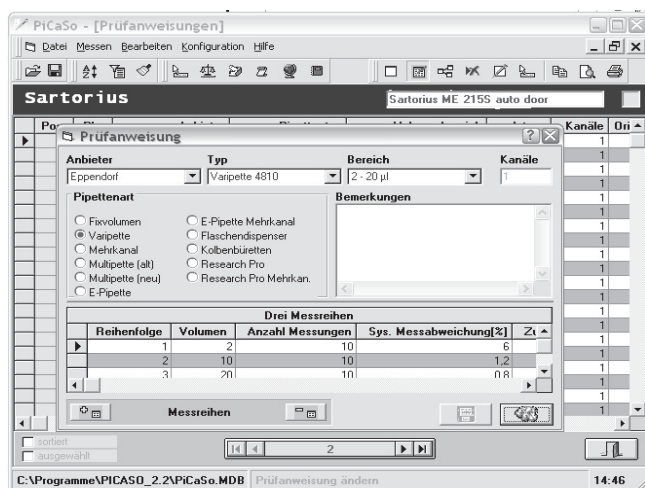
PiCaSo - [Prüfanweisungen]

Datei Messen Bearbeiten Konfiguration Hilfe

Sartorius

Sartorius ME 215S auto door

Pos | Pla | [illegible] | Kanäle | Ori

Prüfanweisung

Anbieter
Eppendorf

Typ
Varipette 4810

Bereich
2 - 20 µl

Kanäle
1

Pipettenart

Fixvolumen
Varipette
Mehrkanal
Multipette (alt)
Multipette (neu)
E-Pipette
E-Pipette Mehrkanal
Flaschendispenser
Kolbenbüretten
Research Pro
Research Pro Mehrkan.

Bemerkungen

Drei Messreihen

| | Reihenfolge | Volumen | Anzahl Messungen | Sys. Messabweichung[%] | Zu |
|---|---|---|---|---|---|
| ▶ | 1 | 2 | 10 | 6 | |
| | 2 | 10 | 10 | 1,2 | |
| | 3 | 20 | 10 | 0,8 | |

Messreihen

sortiert
ausgewählt

2

C:\Programme\PICASO_2.2\PiCaSo.MDB | Prüfanweisung ändern | 14:46